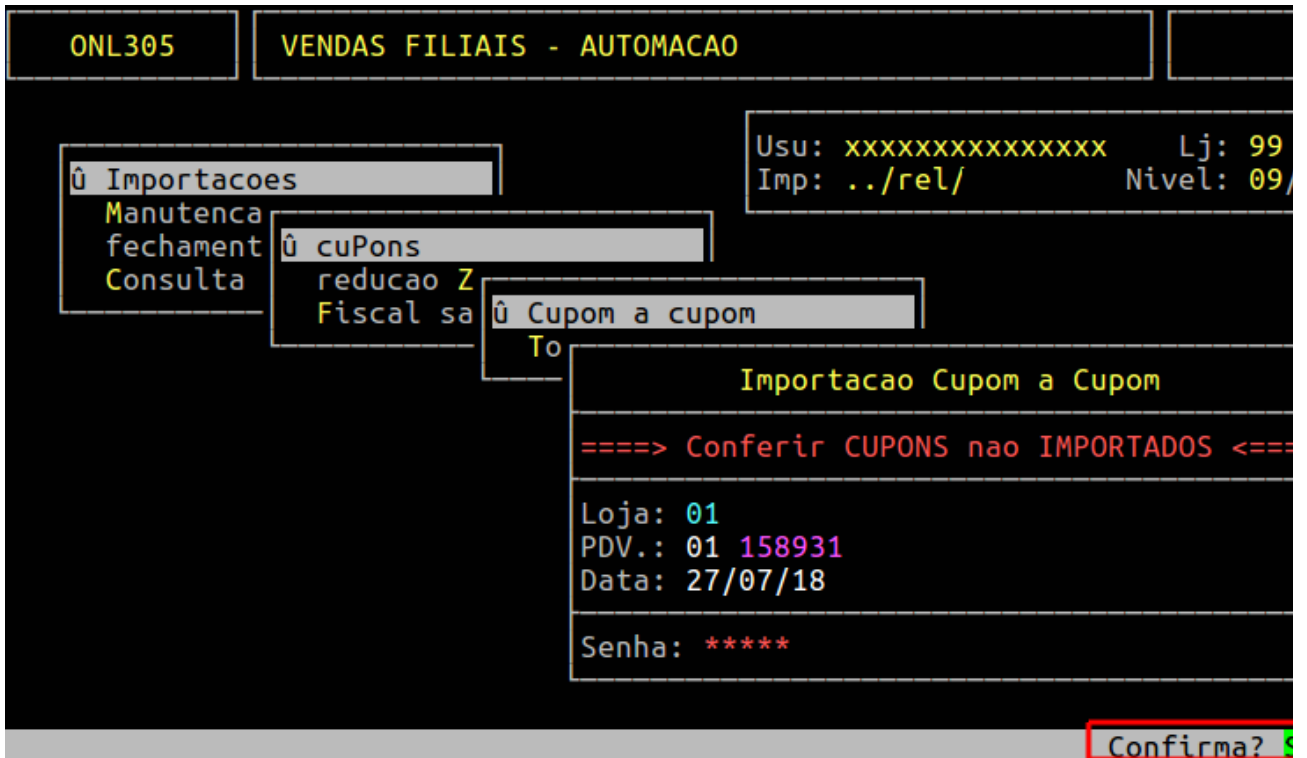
ONL305

VENDAS FILIAIS - AUTOMACAO

Usu: xxxxxxxxxxxxxxx Lj: 99
Imp: ../rel/ Nivel: 09/

û Importacoes
Manutenca
fechament
Consulta

û cuPons
reducao Z
Fiscal sa

û Cupom a cupom
To

Importacao Cupom a Cupom

====> Conferir CUPONS nao IMPORTADOS <===

Loja: 01
PDV.: 01 158931
Data: 27/07/18

Senha: *****

Confirma?